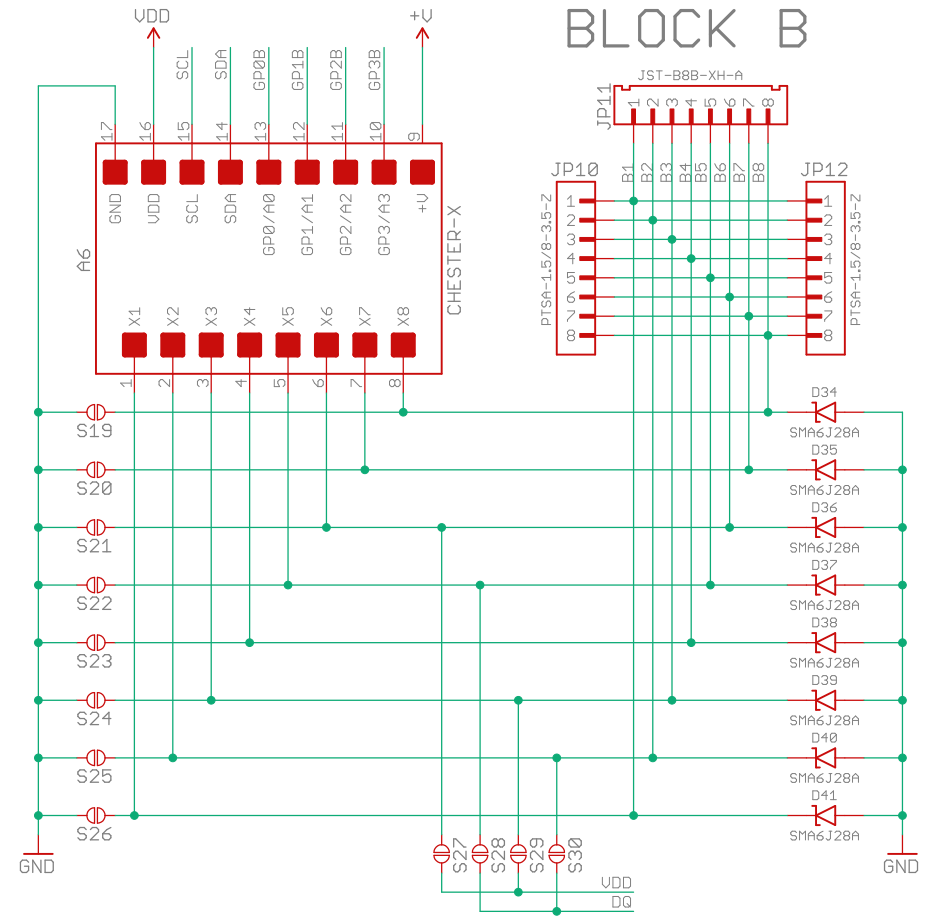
BLOCK B

VDD
+V
SCL SDA GP0B GP1B GP2B GP3B
17 16 15 14 13 12 11 10 9
GND VDD SCL SDA GP0/A0 GP1/A1 GP2/A2 GP3/A3 +V
A6
CHESTER-X
X1 X2 X3 X4 X5 X6 X7 X8
1 2 3 4 5 6 7 8

JST-B8B-XH-A
JP11
1 2 3 4 5 6 7 8
B1 B2 B3 B4 B5 B6 B7 B8
JP10
PTSA-1.5/8-3.5-Z
1 2 3 4 5 6 7 8
JP12
PTSA-1.5/8-3.5-Z
1 2 3 4 5 6 7 8

S19
S20
S21
S22
S23
S24
S25
S26

D34 SMA6J28A
D35 SMA6J28A
D36 SMA6J28A
D37 SMA6J28A
D38 SMA6J28A
D39 SMA6J28A
D40 SMA6J28A
D41 SMA6J28A

S27 S28 S29 S30
VDD
DQ
GND
GND